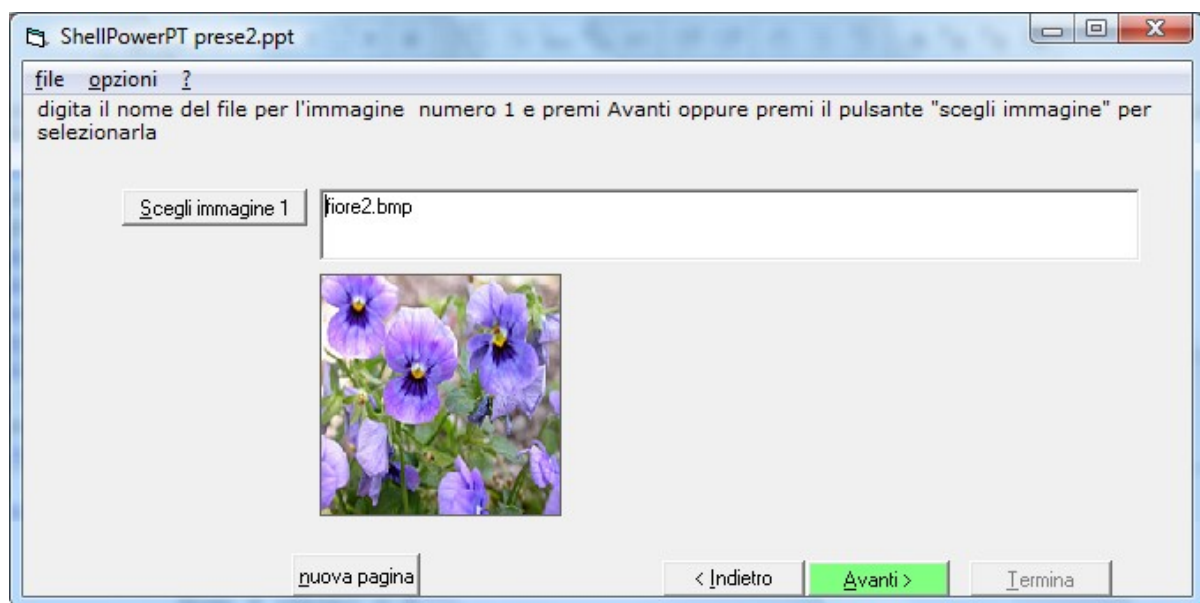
ShellPowerPT prese2.ppt

file opzioni ?

digita il nome del file per l'immagine numero 1 e premi Avanti oppure premi il pulsante "scegli immagine" per selezionarla

Scegli immagine 1

fiore2.bmp

nuova pagina

< Indietro

Avanti >

Termina